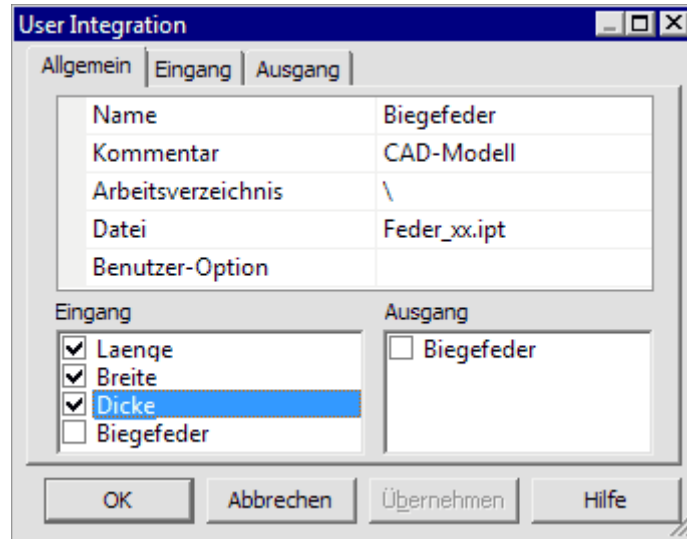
User Integration

Allgemein | Eingang | Ausgang

| Name | Biegefeder |
|---|---|
| Kommentar | CAD-Modell |
| Arbeitsverzeichnis | \ |
| Datei | Feder_xx.ipt |
| Benutzer-Option | |

Eingang
☑ Laenge
☑ Breite
☑ Dicke
☐ Biegefeder

Ausgang
☐ Biegefeder

OK | Abbrechen | Übernehmen | Hilfe